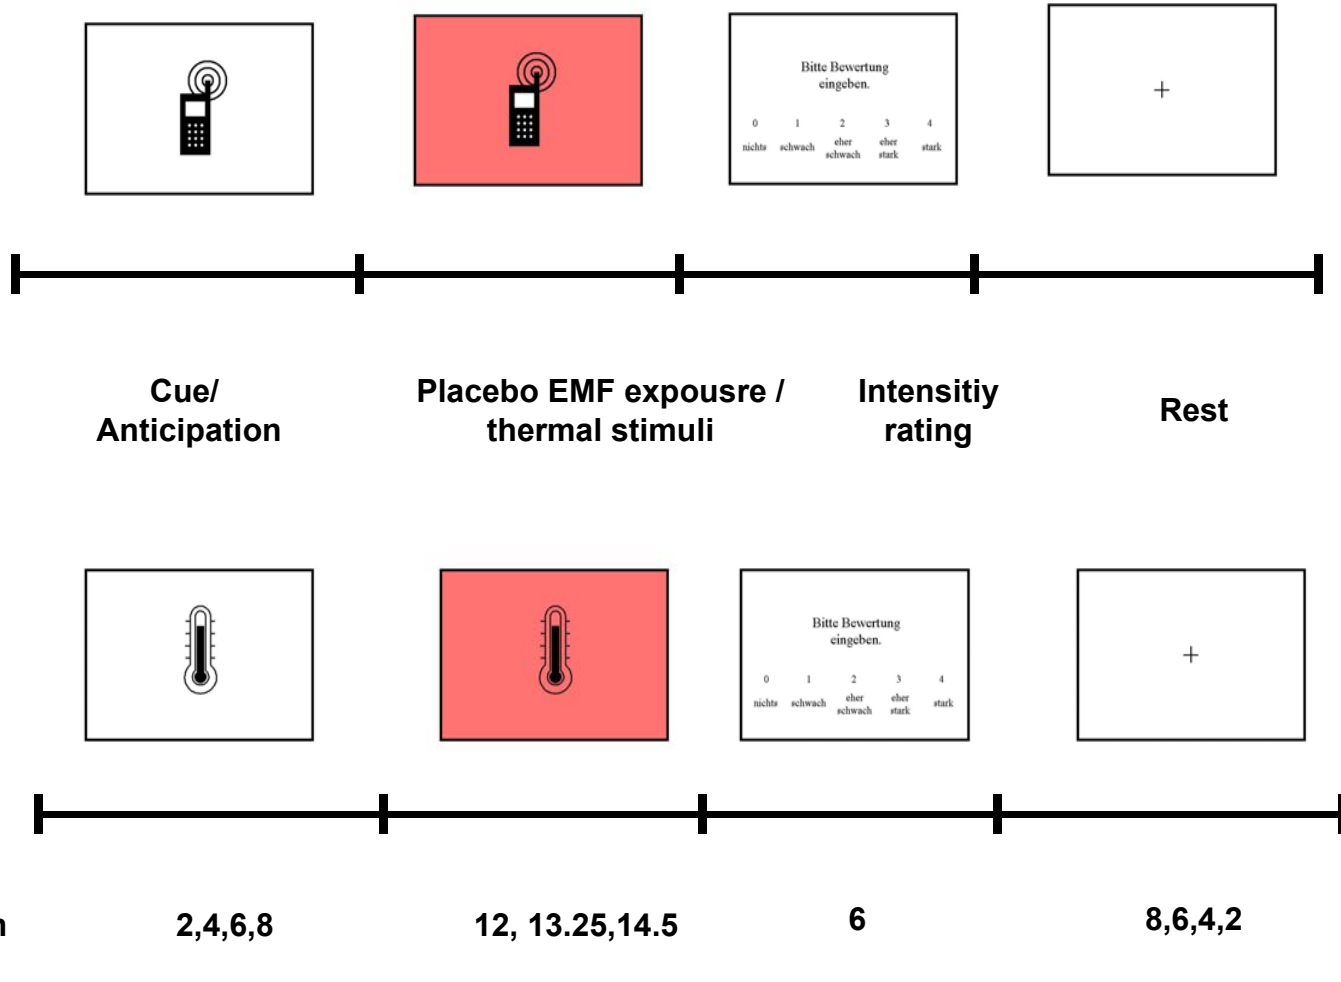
Bitte Bewertung eingeben.

| 0 | 1 | 2 | 3 | 4 |
|---|---|---|---|---|
| nichts | schwach | eher schwach | eher stark | stark |

+

Cue/ Anticipation

Placebo EMF expousre / thermal stimuli

Intensitiy rating

Rest

Bitte Bewertung eingeben.

| 0 | 1 | 2 | 3 | 4 |
|---|---|---|---|---|
| nichts | schwach | eher schwach | eher stark | stark |

+

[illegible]n

2,4,6,8

12, 13.25,14.5

6

8,6,4,2